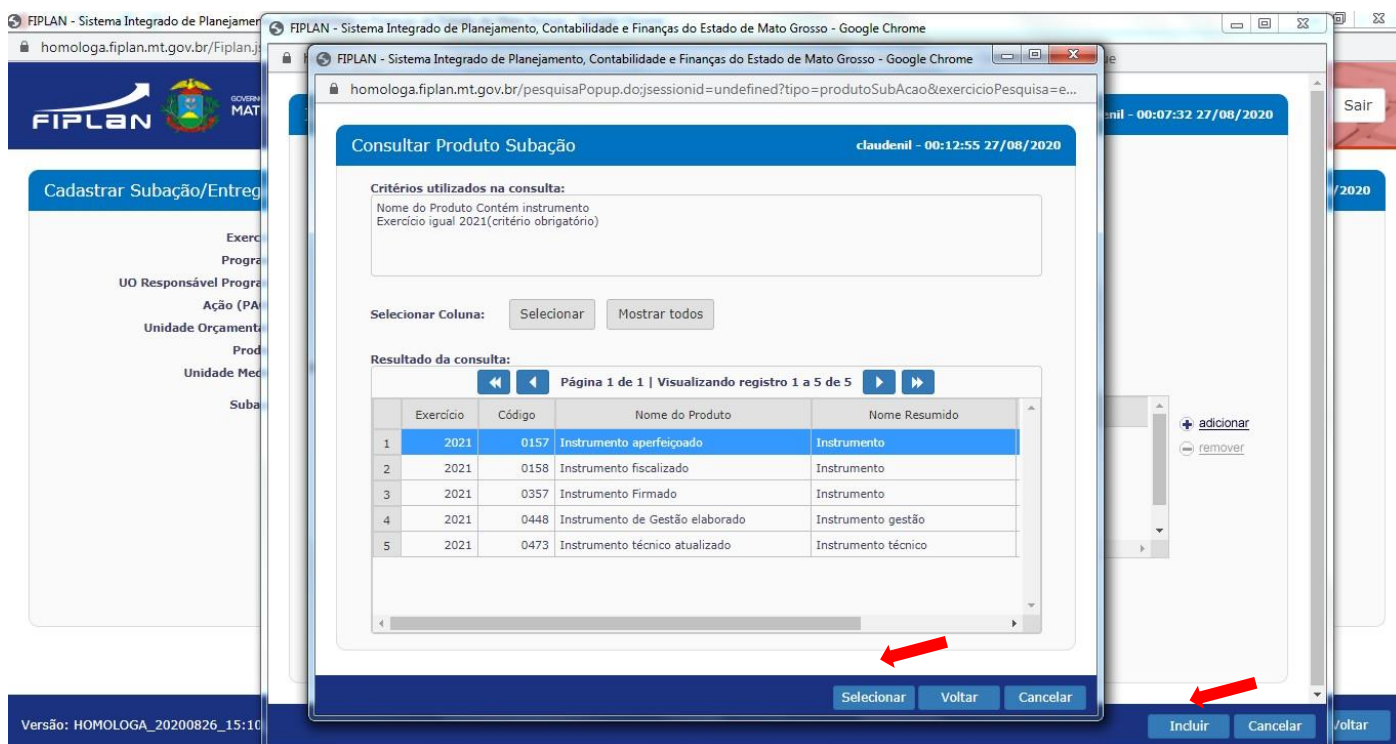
FIPLAN - Sistema Integrado de Planejamen
homologa.fiplan.mt.gov.br/Fiplan.js

FIPLAN - Sistema Integrado de Planejamento, Contabilidade e Finanças do Estado de Mato Grosso - Google Chrome

FIPLAN - Sistema Integrado de Planejamento, Contabilidade e Finanças do Estado de Mato Grosso - Google Chrome
homologa.fiplan.mt.gov.br/pesquisaPopup.do;jsessionid=undefined?tipo=produtoSubAcao&exercicioPesquisa=e...

FIPLAN
MAT

Sair

enil - 00:07:32 27/08/2020

Cadastrar Subação/Entreg

/2020

Exerc
Progra
UO Responsável Progra
Ação (PA
Unidade Orçament
Prod
Unidade Med
Suba

Consultar Produto Subação

claudenil - 00:12:55 27/08/2020

Critérios utilizados na consulta:
Nome do Produto Contém instrumento
Exercício igual 2021(critério obrigatório)

Selecionar Coluna: Selecionar Mostrar todos

Resultado da consulta:
Página 1 de 1 | Visualizando registro 1 a 5 de 5

| | Exercício | Código | Nome do Produto | Nome Resumido |
|---|---|---|---|---|
| 1 | 2021 | 0157 | Instrumento aperfeiçoado | Instrumento |
| 2 | 2021 | 0158 | Instrumento fiscalizado | Instrumento |
| 3 | 2021 | 0357 | Instrumento Firmado | Instrumento |
| 4 | 2021 | 0448 | Instrumento de Gestão elaborado | Instrumento gestão |
| 5 | 2021 | 0473 | Instrumento técnico atualizado | Instrumento técnico |

adicionar
remover

Selecionar Voltar Cancelar

Versão: HOMOLOGA_20200826_15:10

Incluir Cancelar Voltar